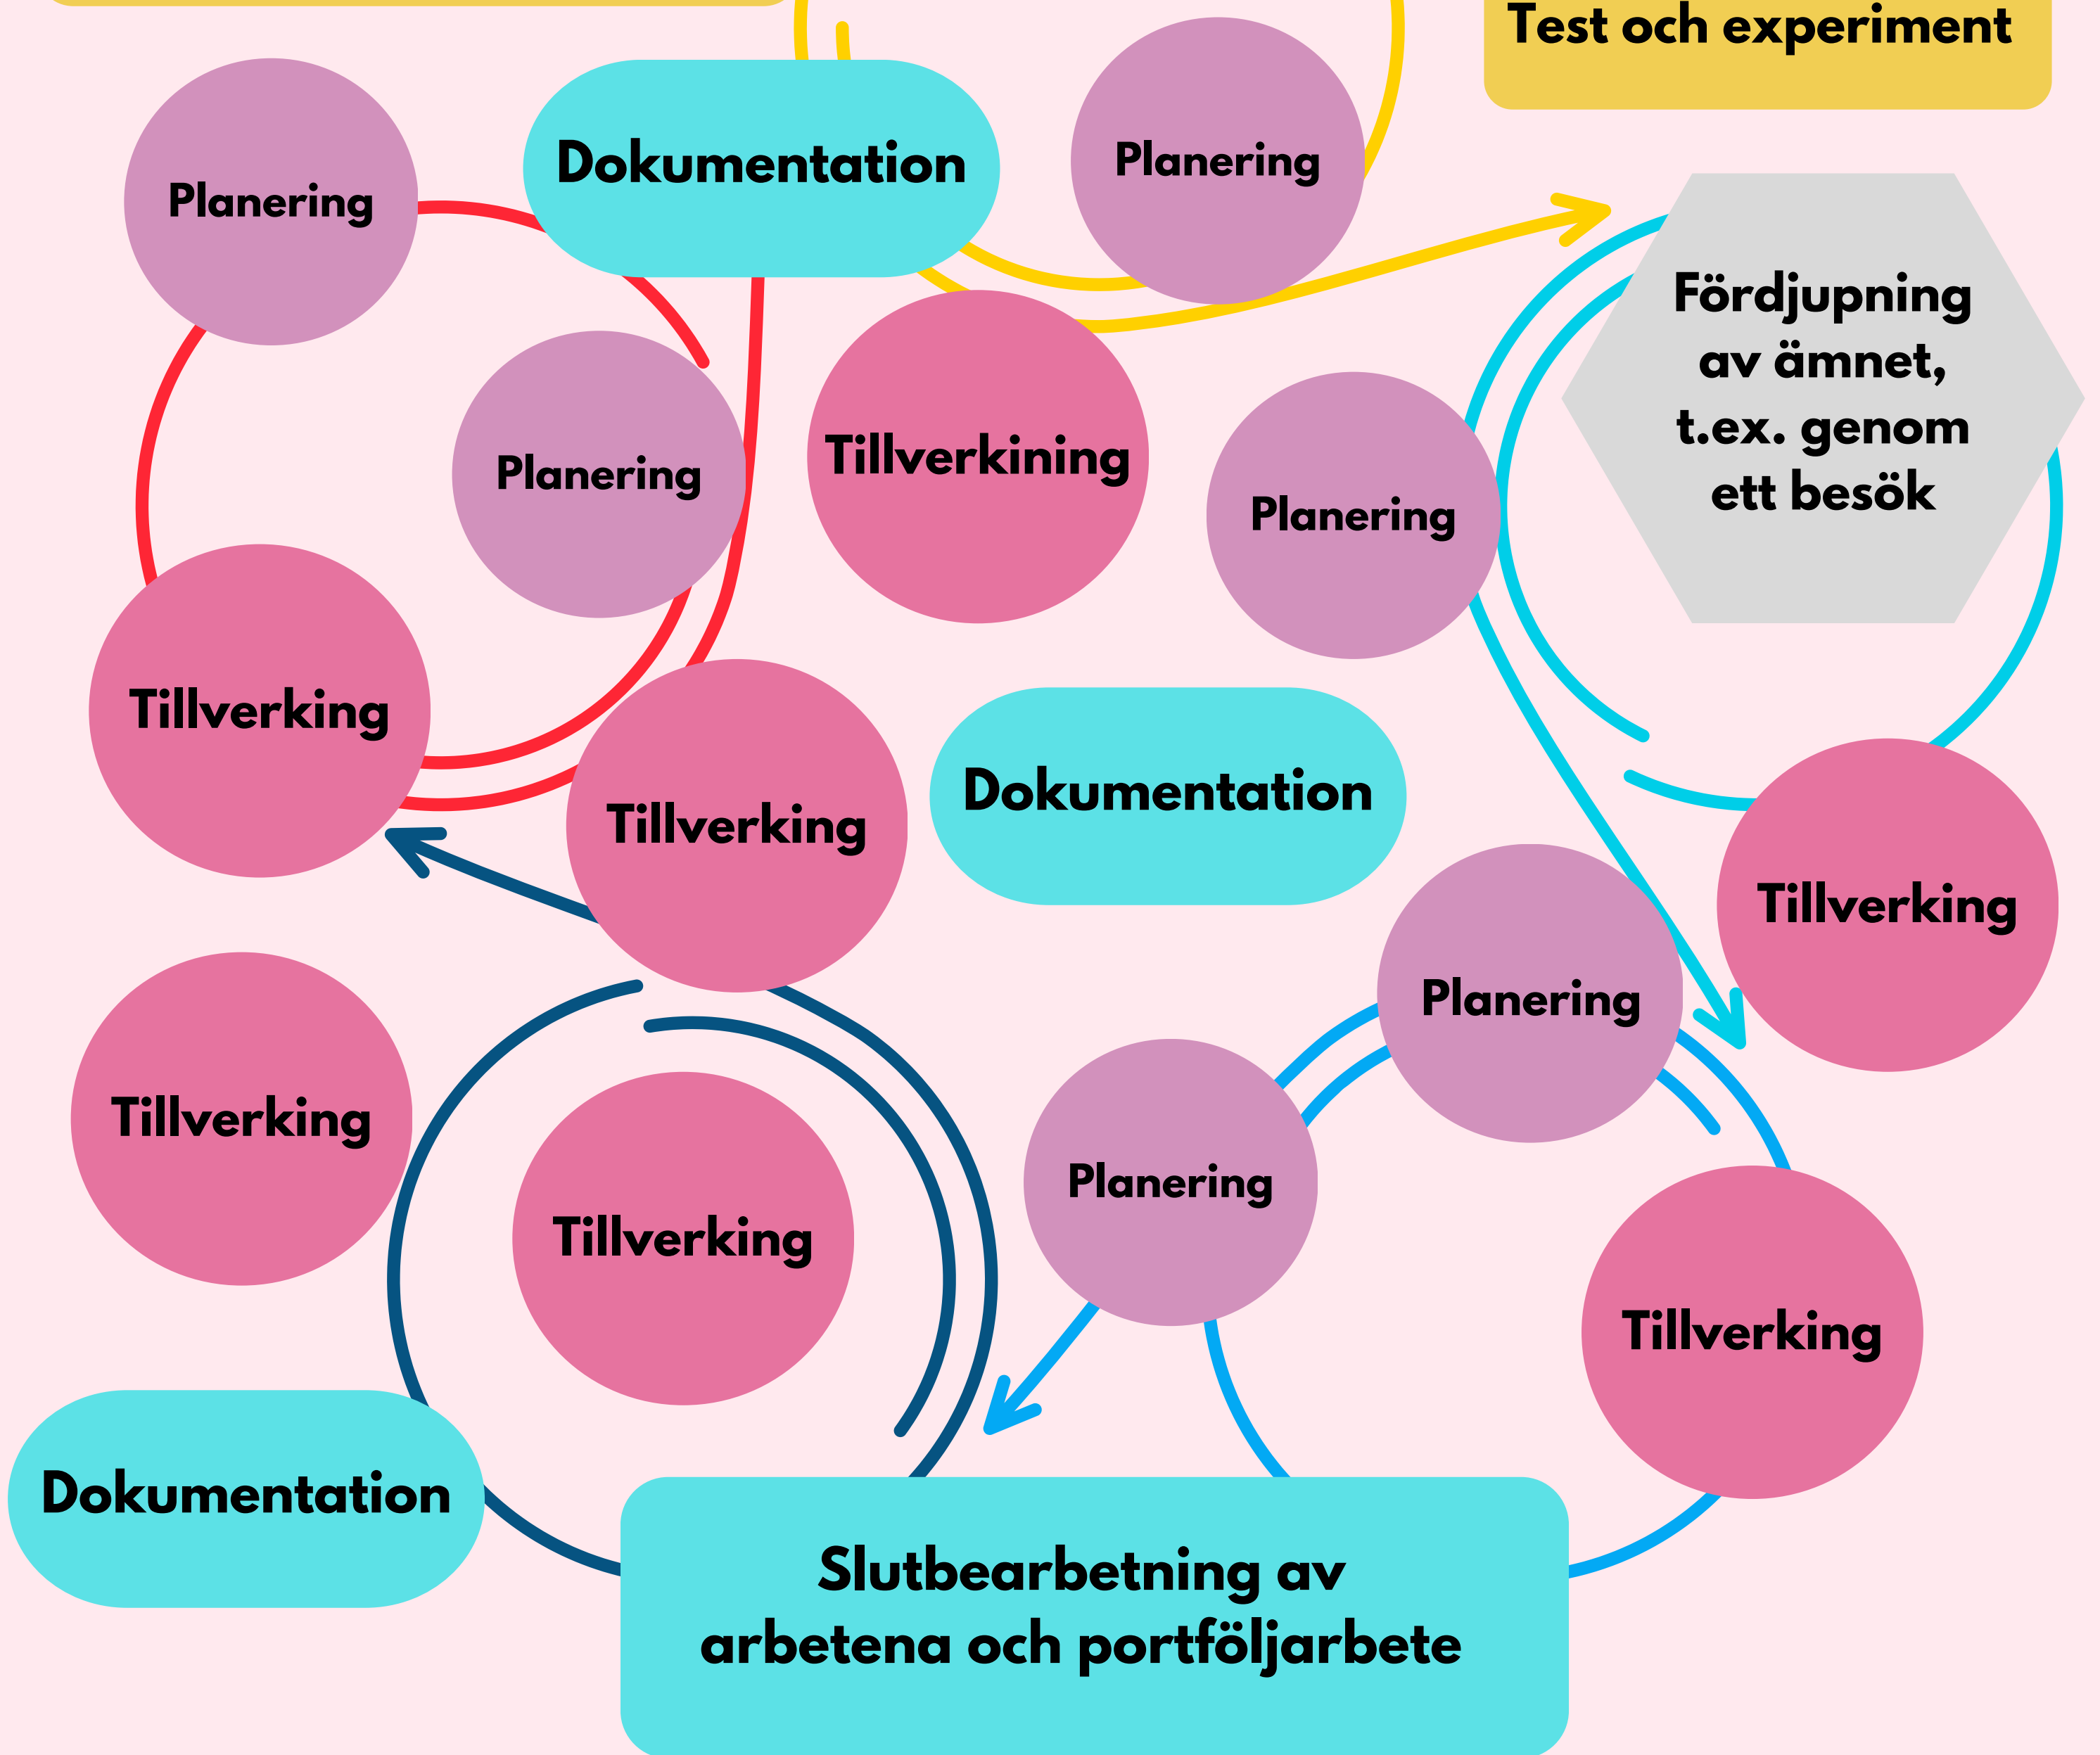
Test och experiment

Planering

Dokumentation

Planering

Fördjupning av ämnet, t.ex. genom ett besök

Planering

Tillverkining

Planering

Tillverking

Tillverking

Dokumentation

Tillverking

Planering

Tillverking

Tillverking

Planering

Tillverking

Dokumentation

Slutbearbetning av arbetena och portföljarbete